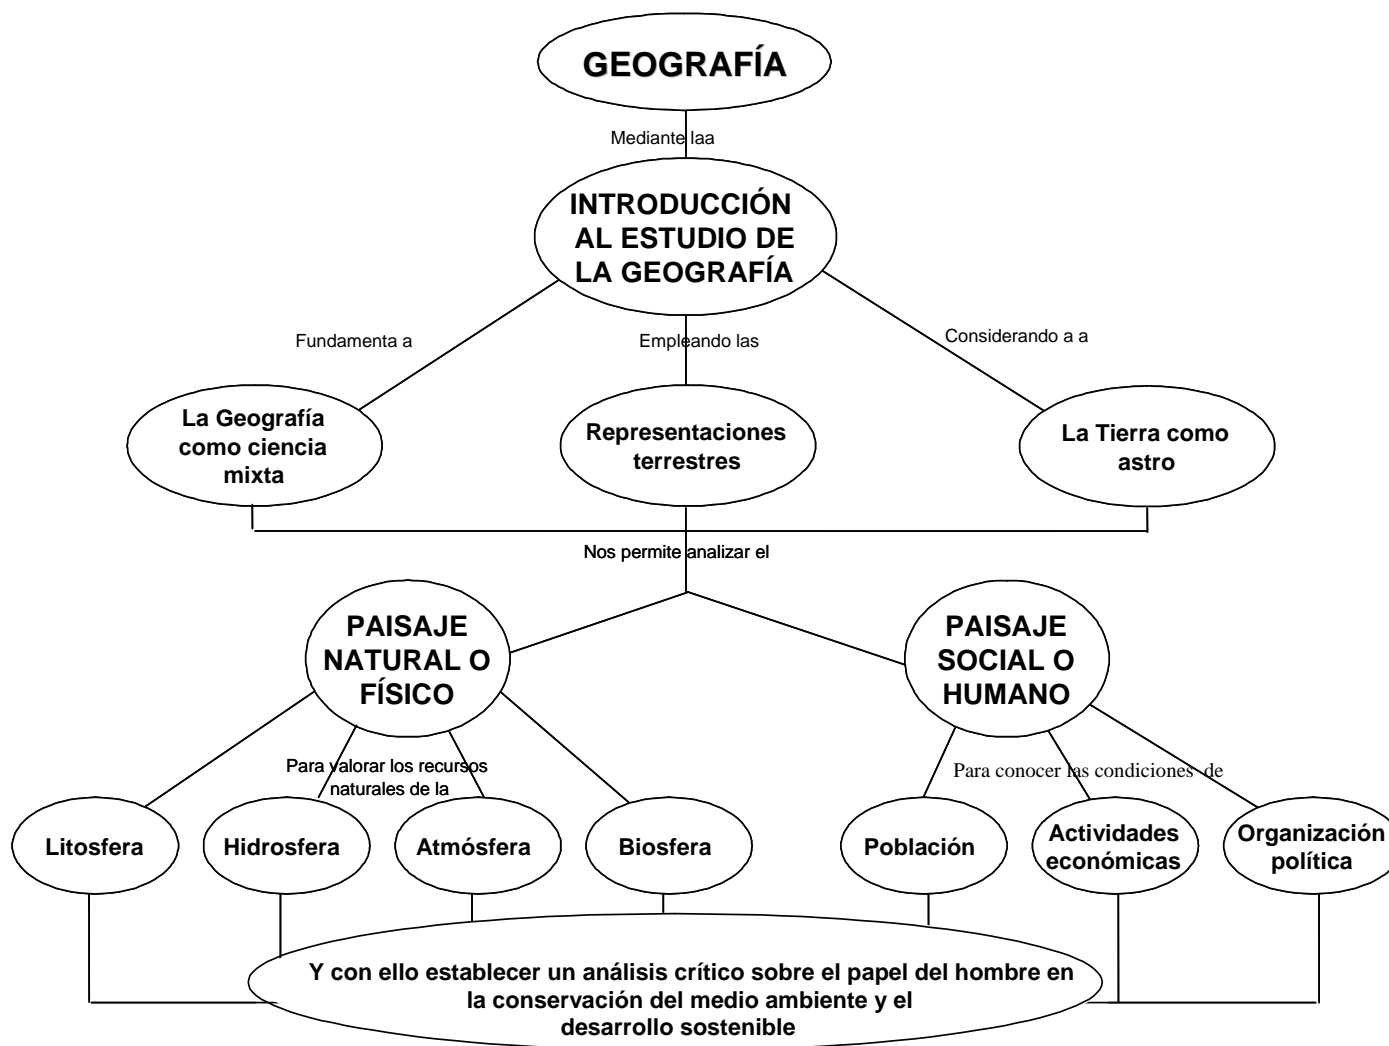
GEOGRAFÍA

Mediante laa

INTRODUCCIÓN AL ESTUDIO DE LA GEOGRAFÍA

Fundamenta a

Empleando las

Considerando a a

La Geografía como ciencia mixta

Representaciones terrestres

La Tierra como astro

Nos permite analizar el

PAISAJE NATURAL O FÍSICO

PAISAJE SOCIAL O HUMANO

Para valorar los recursos naturales de la

Para conocer las condiciones de

Litosfera

Hidrosfera

Atmósfera

Biosfera

Población

Actividades económicas

Organización política

Y con ello establecer un análisis crítico sobre el papel del hombre en la conservación del medio ambiente y el desarrollo sostenible